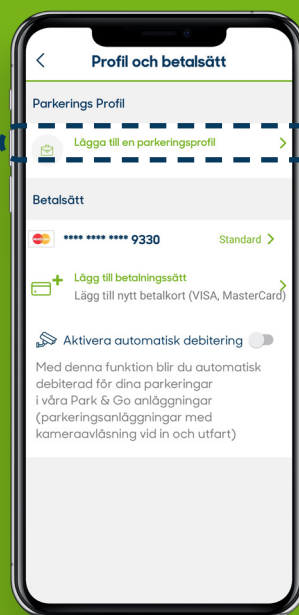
Profil och betalsätt

Parkerings Profil

Lägga till en parkeringsprofil

Betalsätt

**** **** **** 9330

Standard

Lägg till betalningssätt

Lägg till nytt betalkort (VISA, MasterCard)

Aktivera automatisk debitering

Med denna funktion blir du automatisk debiterad för dina parkeringar i våra Park & Go anläggningar (parkeringsanläggningar med kameraavläsning vid in och utfart)